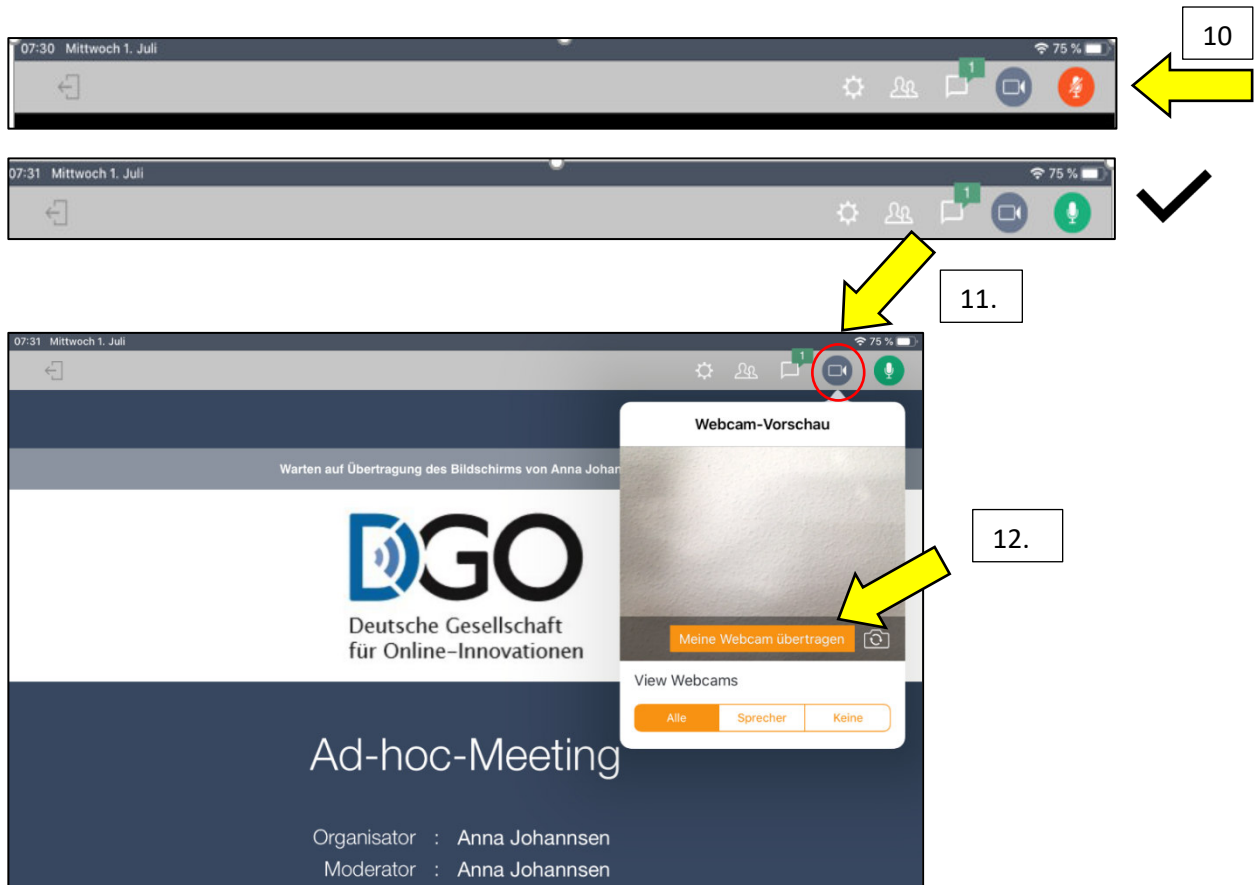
07:30 Mittwoch 1. Juli
75 %
1

10

07:31 Mittwoch 1. Juli
75 %
1

11.

07:31 Mittwoch 1. Juli
75 %
1

Webcam-Vorschau

Warten auf Übertragung des Bildschirms von Anna Johan

12.

DGO
Deutsche Gesellschaft für Online-Innovationen

Meine Webcam übertragen

View Webcams

Alle | Sprecher | Keine

Ad-hoc-Meeting

Organisator : Anna Johannsen
Moderator : Anna Johannsen